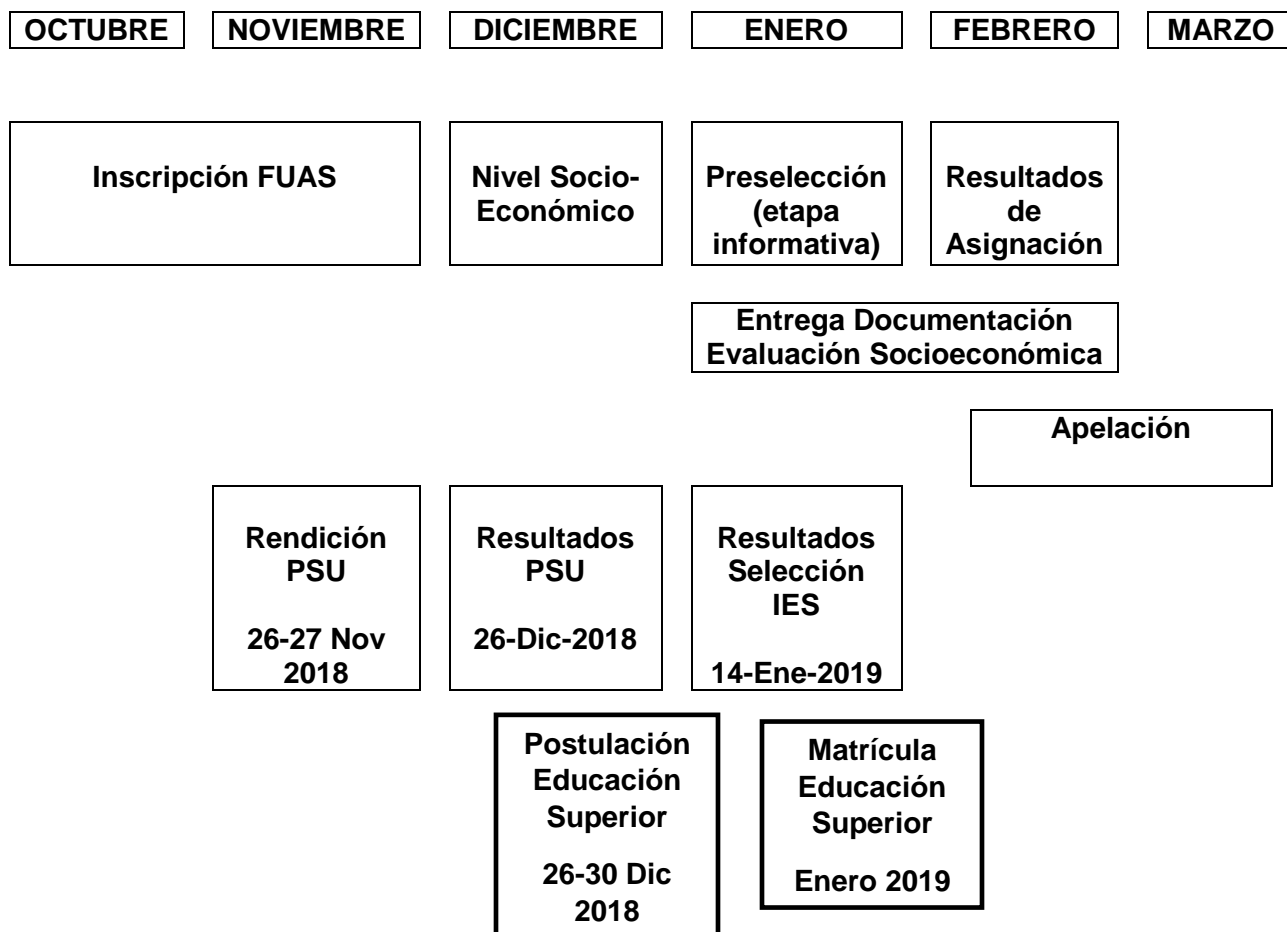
OCTUBRE NOVIEMBRE DICIEMBRE ENERO FEBRERO MARZO

Inscripción FUAS

Nivel Socio-Económico

Preselección (etapa informativa)

Resultados de Asignación

Entrega Documentación Evaluación Socioeconómica

Apelación

Rendición PSU

26-27 Nov 2018

Resultados PSU

26-Dic-2018

Resultados Selección IES

14-Ene-2019

Postulación Educación Superior

26-30 Dic 2018

Matrícula Educación Superior

Enero 2019